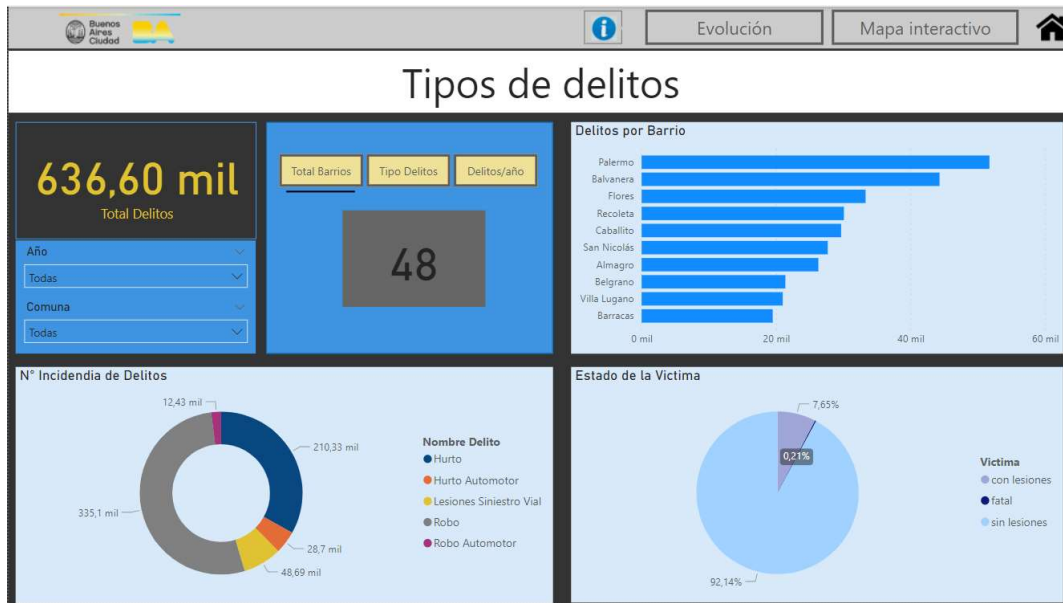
Buenos Aires Ciudad BA

Evolución

Mapa interactivo

Tipos de delitos

636,60 mil
Total Delitos

Año
Todas

Comuna
Todas

Total Barrios
Tipo Delitos
Delitos/año

48

Delitos por Barrio

Palermo
Balvanera
Flores
Recoleta
Caballito
San Nicolás
Almagro
Belgrano
Villa Lugano
Barracas

0 mil
20 mil
40 mil
60 mil

N° Incidendia de Delitos

12,43 mil
210,33 mil
335,1 mil
28,7 mil
48,69 mil

Nombre Delito
Hurto
Hurto Automotor
Lesiones Siniestro Vial
Robo
Robo Automotor

Estado de la Victima

7,65%
0,21%
92,14%

Victima
con lesiones
fatal
sin lesiones